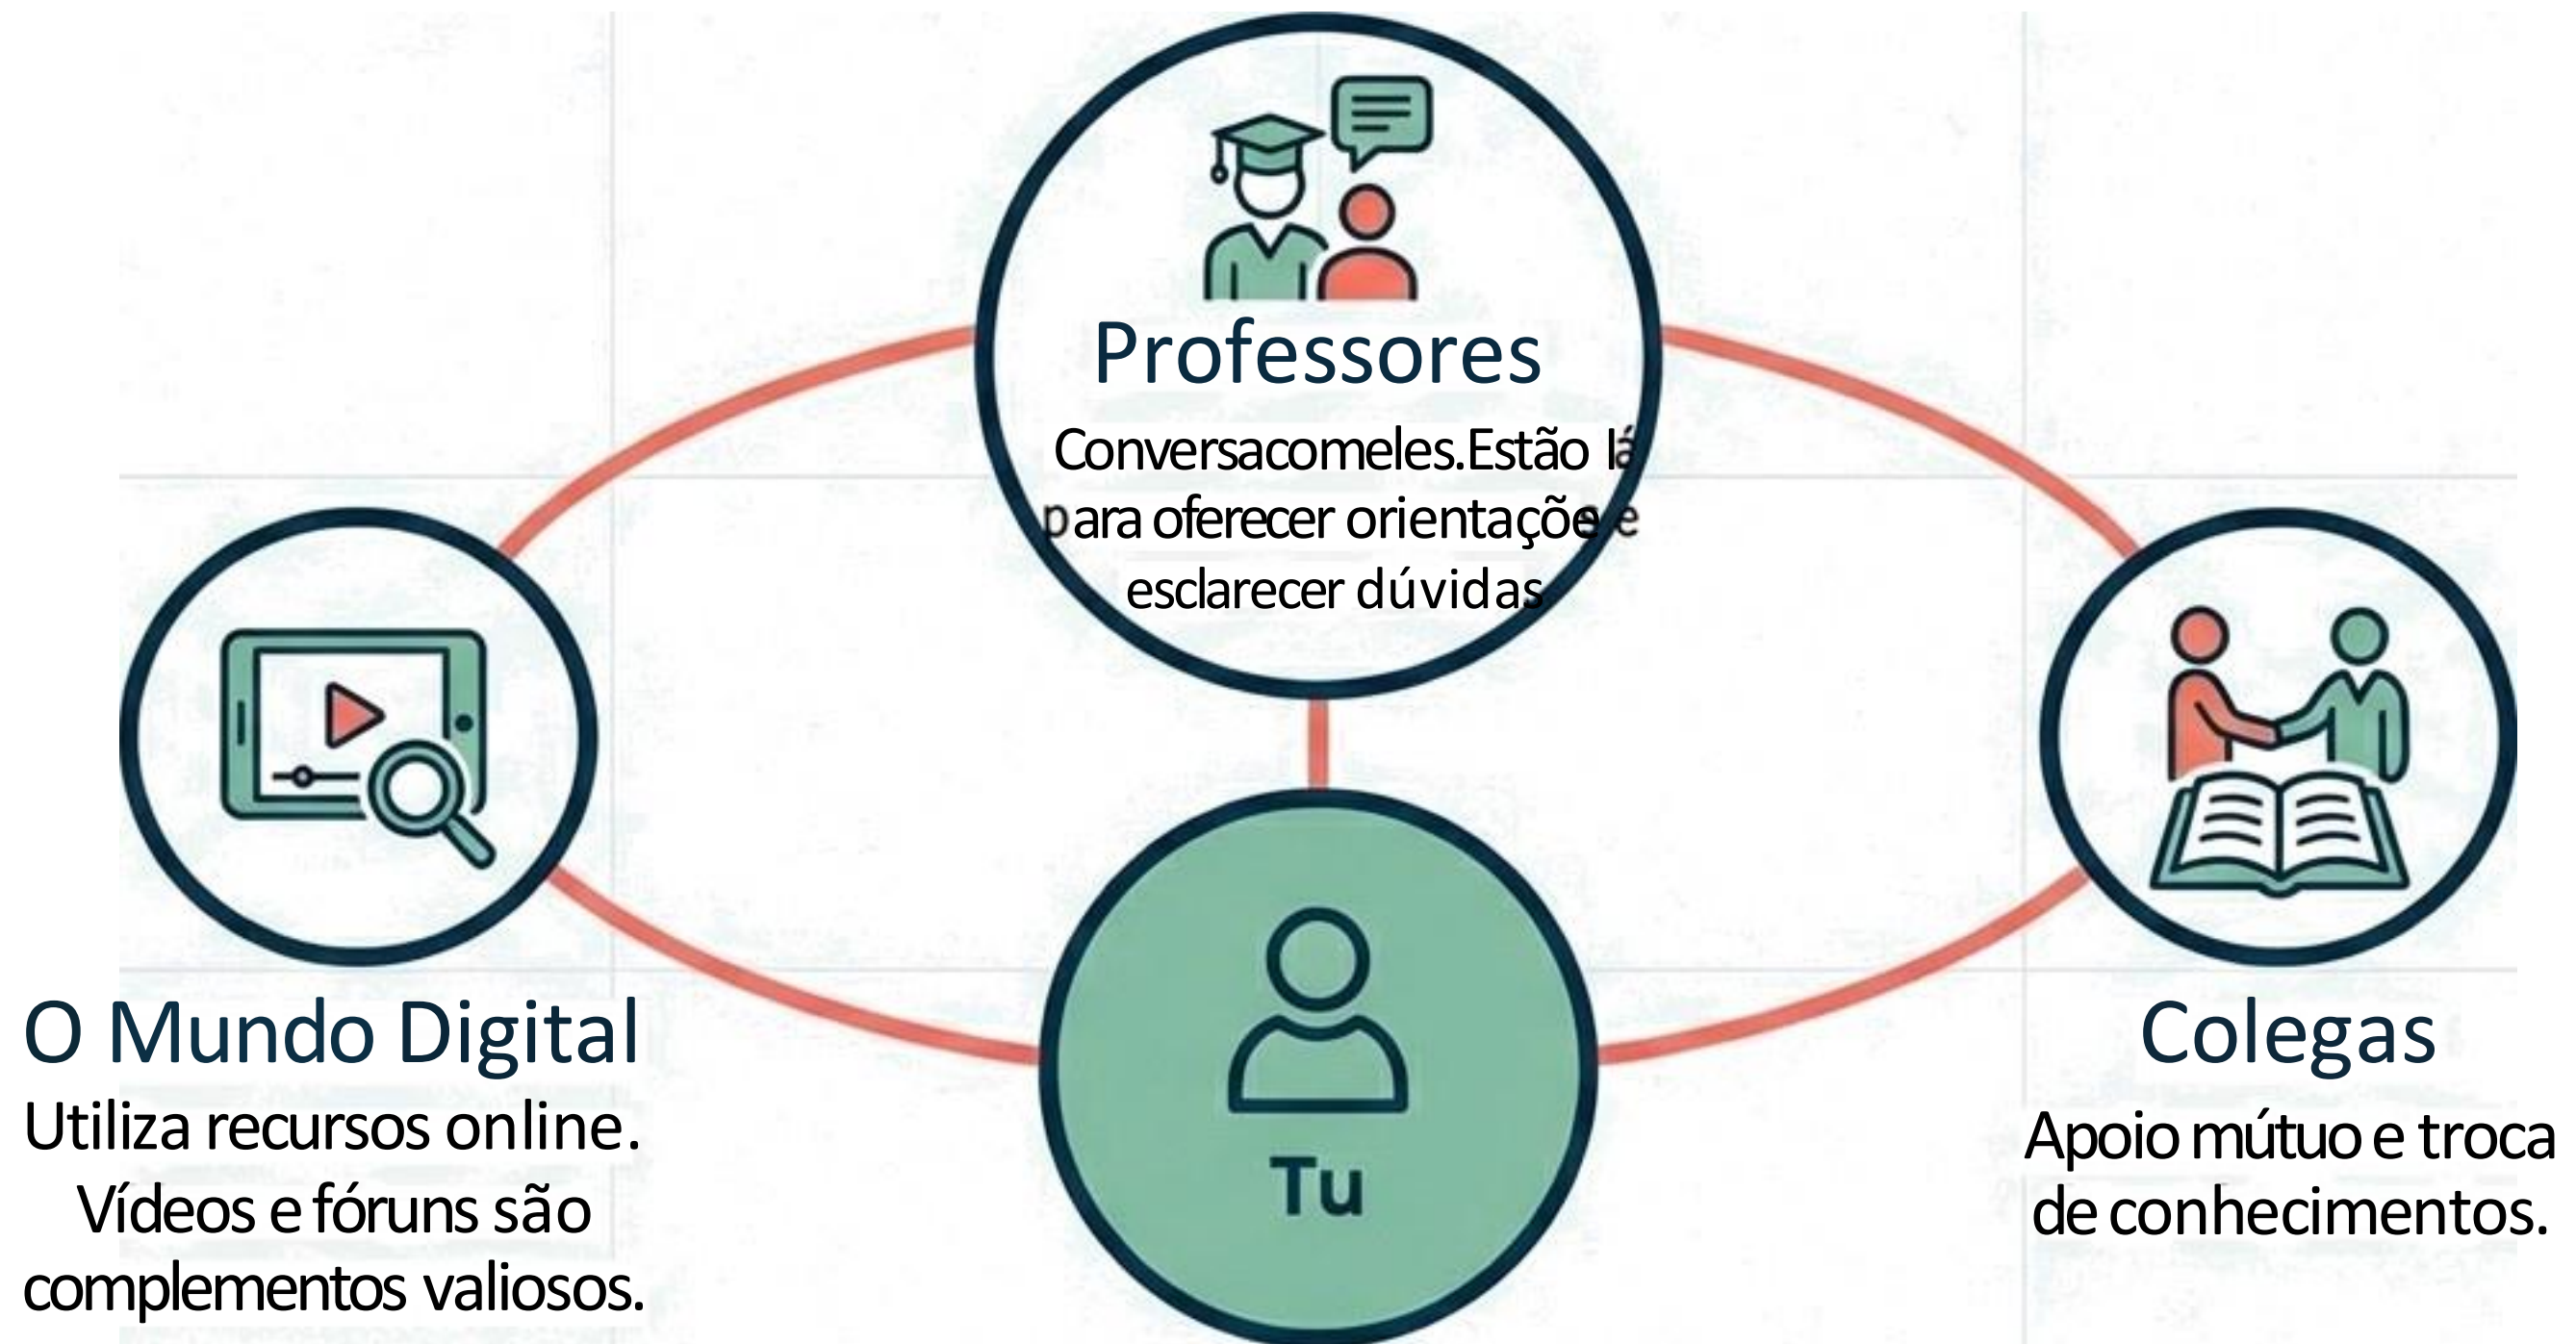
Professores
Conversacomeles.Estão lá para oferecer orientações e esclarecer dúvidas.

O Mundo Digital
Utiliza recursos online. Vídeos e fóruns são complementos valiosos.

Tu

Colegas
Apoio mútuo e troca de conhecimentos.